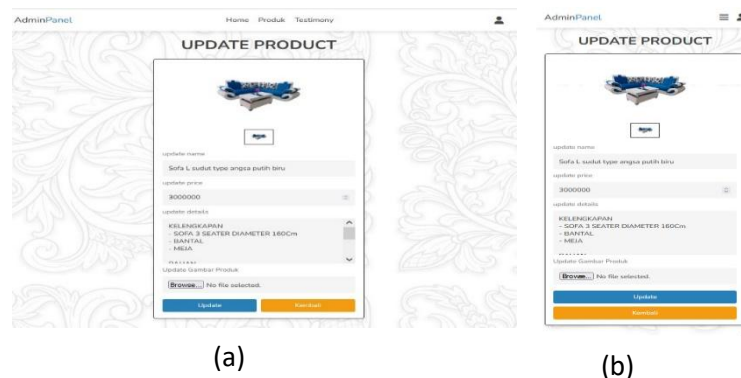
AdminPanel

Home Produk Testimony

UPDATE PRODUCT

update name

Sofa L sudut type angsa putih biru

update price

3000000

update details

KELENGKAPAN
- SOFA 3 SEATER DIAMETER 160Cm
- BANTAL
- MEJA

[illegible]

Update Gambar Produk

Browse... No file selected.

Update

Kembali

(a)

AdminPanel

UPDATE PRODUCT

update name

Sofa L sudut type angsa putih biru

update price

3000000

update details

KELENGKAPAN
- SOFA 3 SEATER DIAMETER 160Cm
- BANTAL
- MEJA

Update Gambar Produk

Browse... No file selected.

Update

Kembali

(b)